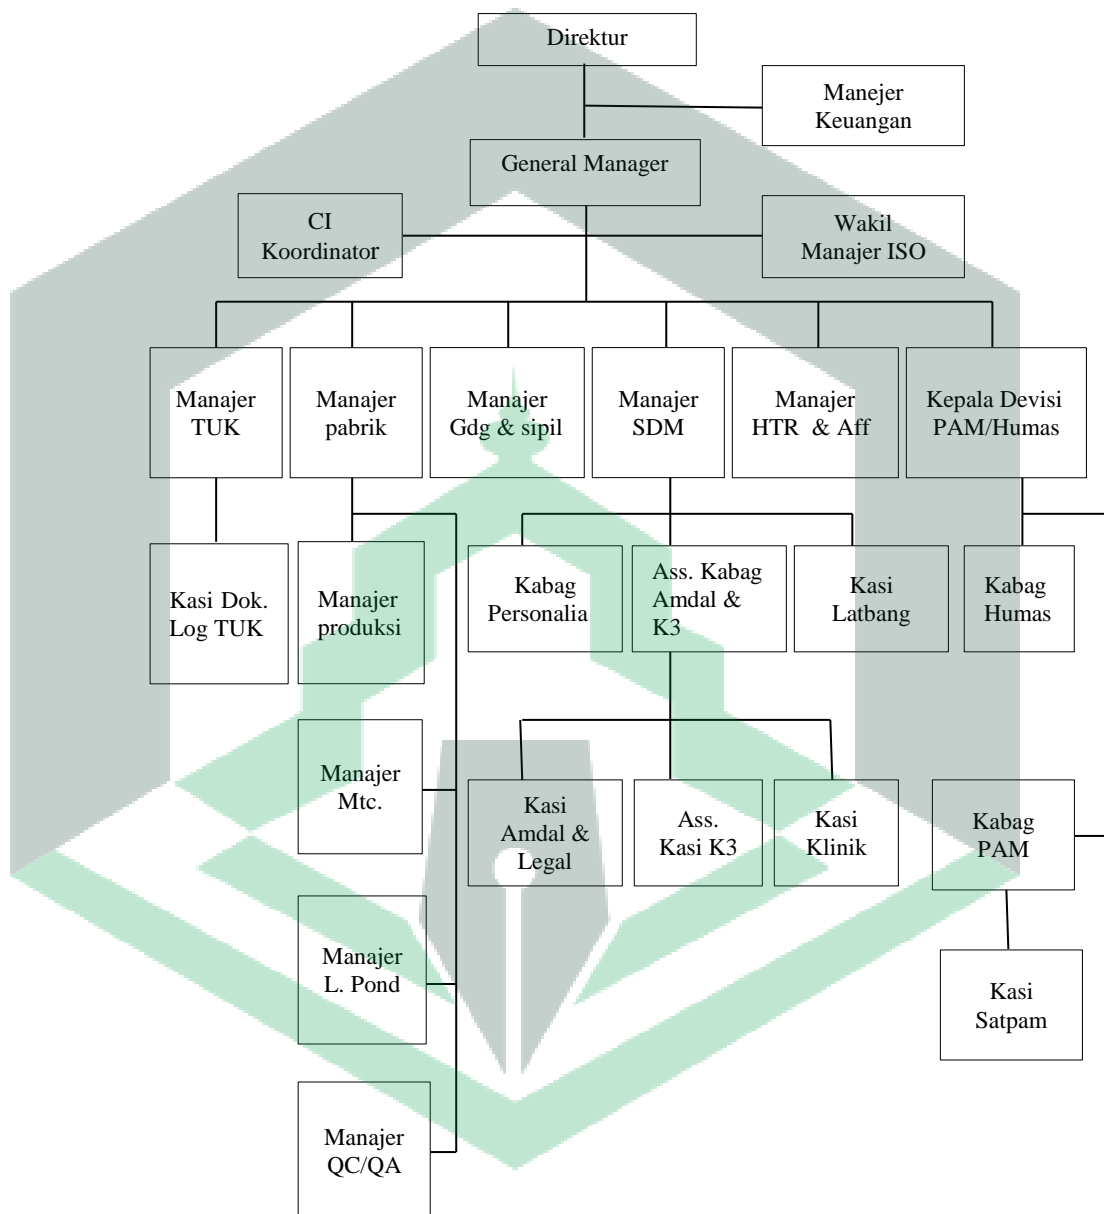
Direktur

Manejer Keuangan

General Manager

CI Koordinator

Wakil Manajer ISO

Manajer TUK

Manajer pabrik

Manajer Gdg & sipil

Manajer SDM

Manajer HTR & Aff

Kepala Devisi PAM/Humas

Kasi Dok. Log TUK

Manajer produksi

Kabag Personalia

Ass. Kabag Amdal & K3

Kasi Latbang

Kabag Humas

Manajer Mtc.

Kasi Amdal & Legal

Ass. Kasi K3

Kasi Klinik

Kabag PAM

Manajer L. Pond

Kasi Satpam

Manajer QC/QA